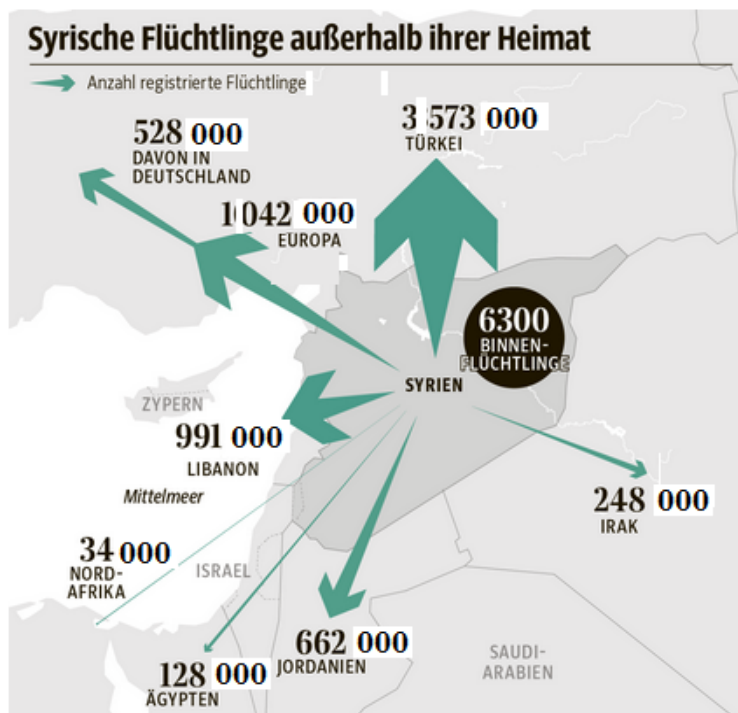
Syrische Flüchtlinge außerhalb ihrer Heimat

Anzahl registrierte Flüchtlinge

528 000
DAVON IN DEUTSCHLAND

3 573 000
TÜRKEI

1 042 000
EUROPA

6300
BINNEN-FLÜCHTLINGE

SYRIEN

ZYPERN

991 000
LIBANON

Mittelmeer

248 000
IRAK

34 000
NORD-AFRIKA

ISRAEL

662 000
JORDANIEN

SAUDI-ARABIEN

128 000
ÄGYPTEN